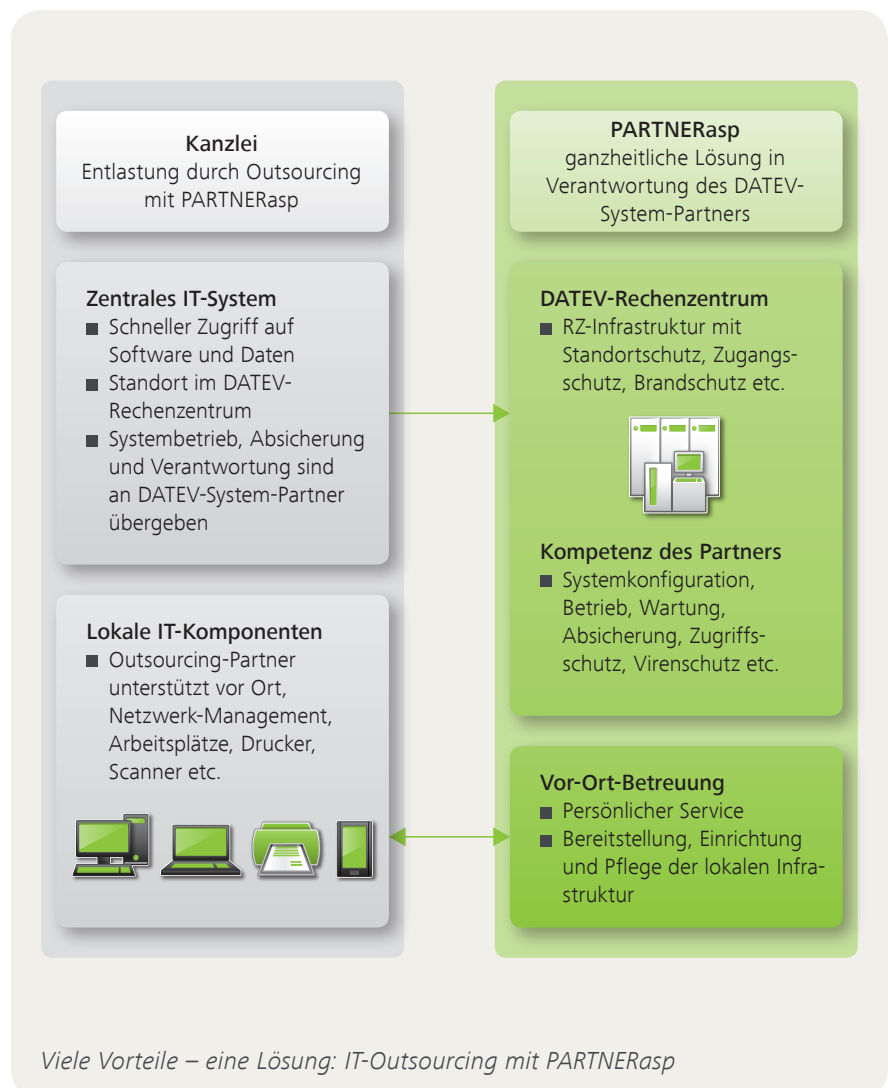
Kanzlei
Entlastung durch Outsourcing mit PARTNERasp

Zentrales IT-System
■ Schneller Zugriff auf Software und Daten
■ Standort im DATEV-Rechenzentrum
■ Systembetrieb, Absicherung und Verantwortung sind an DATEV-System-Partner übergeben

Lokale IT-Komponenten
■ Outsourcing-Partner unterstützt vor Ort, Netzwerk-Management, Arbeitsplätze, Drucker, Scanner etc.

PARTNERasp
ganzheitliche Lösung in Verantwortung des DATEV-System-Partners

DATEV-Rechenzentrum
■ RZ-Infrastruktur mit Standortschutz, Zugangsschutz, Brandschutz etc.

Kompetenz des Partners
■ Systemkonfiguration, Betrieb, Wartung, Absicherung, Zugriffsschutz, Virenschutz etc.

Vor-Ort-Betreuung
■ Persönlicher Service
■ Bereitstellung, Einrichtung und Pflege der lokalen Infrastruktur

Viele Vorteile – eine Lösung: IT-Outsourcing mit PARTNERasp